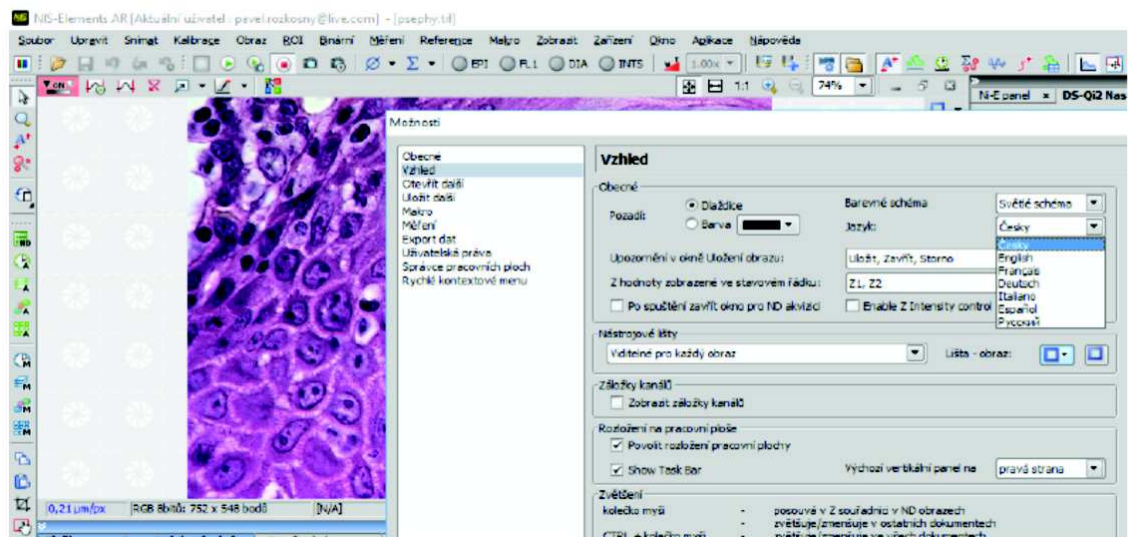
NIS-Elements AR [Aktuální uživatel : pavel.rozkosny@live.com] - [psephy.tif]

Soubor Upravit Snímat Kalibrace Obraz ROI Binární Měření Reference Makro Zobrazit Zařízení Okno Aplikace Nápověda

EPI FL1 DIA INTS 1.00x

1:1 74%

N-E panel DS-Qi2 Nas

Možnosti

Obecné
Vzhled
Otevřít další
Uložit další
Makro
Měření
Export dat
Uživatelská práva
Správce pracovních ploch
Rychlé kontextové menu

Vzhled

Obecné

Pozadí: Dlaždice Barva

Barevné schéma Světlé schéma

Jazyk: Česky

Česky
English
Français
Deutsch
Italiano
Español
Русский

Upozornění v okně Uložení obrazu: Uložit, Zavřít, Storno

Z hodnoty zobrazené ve stavovém řádku: Z1, Z2

Po spuštění zavřít okno pro ND akvizici

Enable Z Intensity control

Nástrojové lišty

Viditelné pro každý obraz

Lišta - obraz:

Záložky kanálů

Zobrazit záložky kanálů

Rozložení na pracovní ploše

Povolit rozložení pracovní plochy

Show Task Bar

Výchozí vertikální panel na pravá strana

Zvětšení

kolečko myši - posouvá v Z souřadnici v ND obrazech
- zvětšuje/zmenšuje v ostatních dokumentech

CTRL + kolečko myši - zvětšuje/zmenšuje ve všech dokumentech

0,21 µm/px RGB 8bitů: 752 x 548 bodů [N/A]